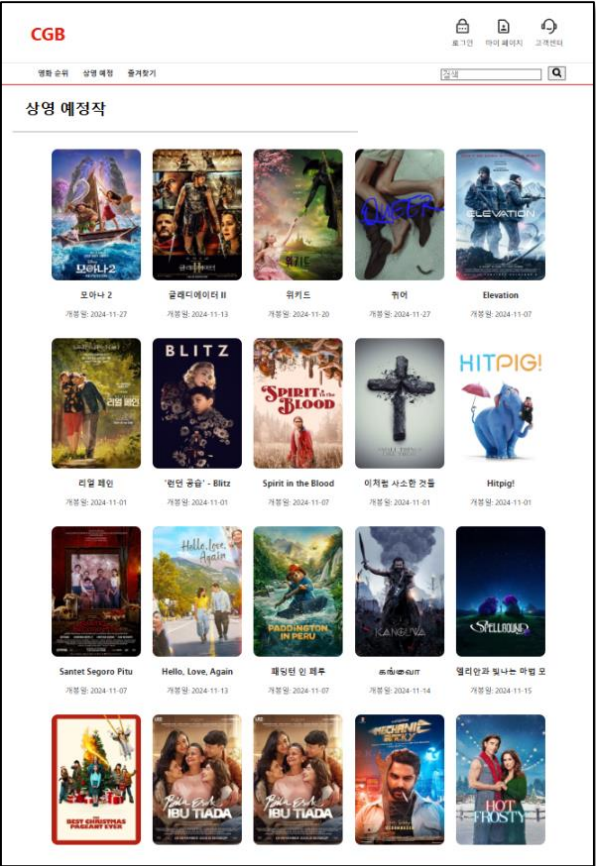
CGB

로그인 마이페이지 고객센터

영화 순위 상영 예정 즐겨찾기

검색

상영 예정작

모아나 2
ELEVATION
BLITZ
SPIRIT in the BLOOD
HITPIG!
Hello, Love, Again
PADDINGTON IN PERU
KANGUVA
SPELLBOUND
THE BEST CHRISTMAS PAGEANT EVER
IBU TIADA
IBU TIADA
HOT FROSTY

모아나 2
개봉일: 2024-11-27

글래디에이터 II
개봉일: 2024-11-13

위키드
개봉일: 2024-11-20

퀴어
개봉일: 2024-11-27

Elevation
개봉일: 2024-11-07

리얼 페인
개봉일: 2024-11-01

'런던 공습' - Blitz
개봉일: 2024-11-01

Spirit in the Blood
개봉일: 2024-11-07

이처럼 사소한 것들
개봉일: 2024-11-01

Hitpig!
개봉일: 2024-11-01

Santet Segoro Pitu
개봉일: 2024-11-07

Hello, Love, Again
개봉일: 2024-11-13

패딩턴 인 페루
개봉일: 2024-11-07

கங்குவா
개봉일: 2024-11-14

엘리안과 빛나는 마법 모
개봉일: 2024-11-15